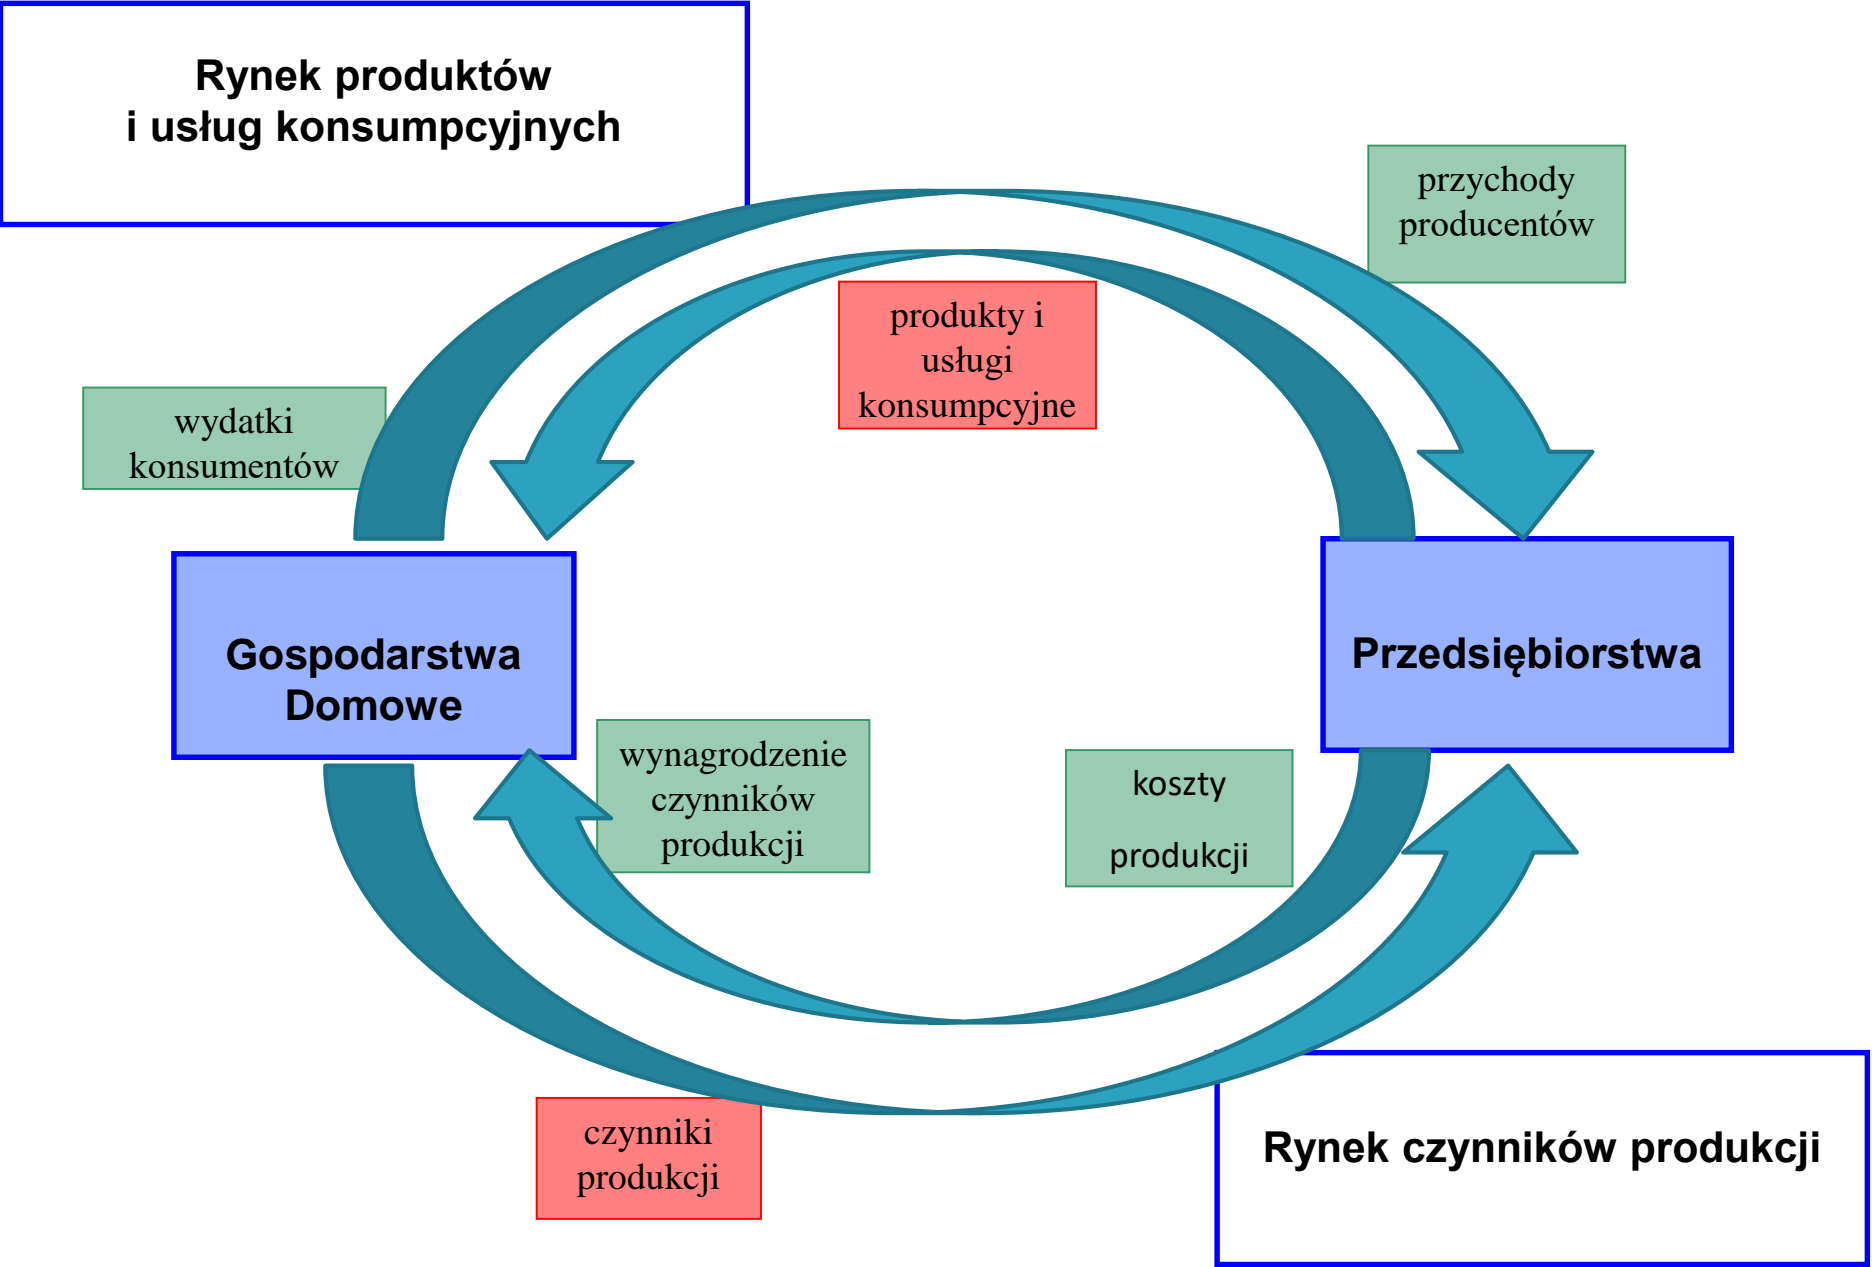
Rynek produktów
i usług konsumpcyjnych

przychody producentów

produkty i usługi konsumpcyjne

wydatki konsumentów

Gospodarstwa Domowe

Przedsiębiorstwa

wynagrodzenie czynników produkcji

koszty

produkcji

czynniki produkcji

Rynek czynników produkcji